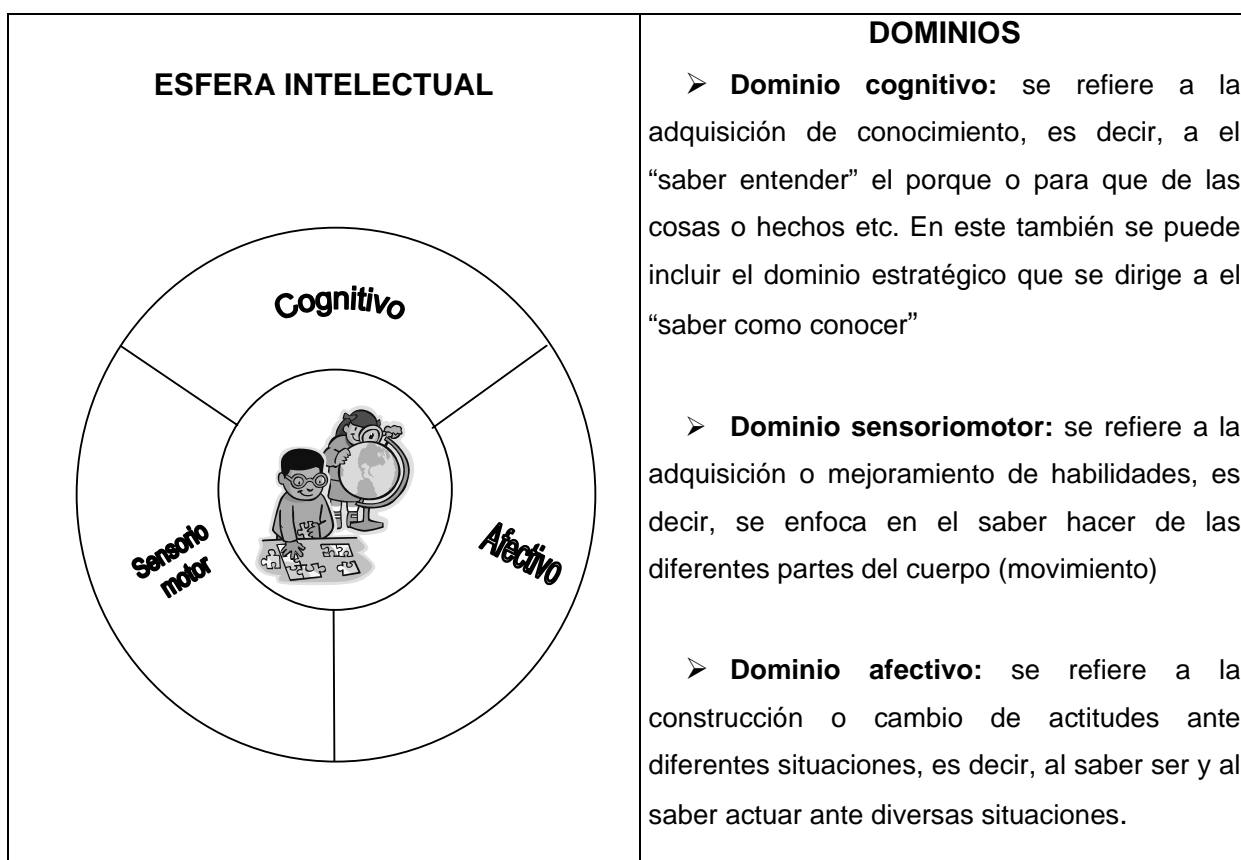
| ESFERA INTELECTUAL | DOMINIOS |
|---|---|
| Cognitivo<br>Sensorio motor<br>Afectivo | ➢ **Dominio cognitivo:** se refiere a la adquisición de conocimiento, es decir, a el "saber entender" el porque o para que de las cosas o hechos etc. En este también se puede incluir el dominio estratégico que se dirige a el "saber como conocer"<br><br>➢ **Dominio sensoriomotor:** se refiere a la adquisición o mejoramiento de habilidades, es decir, se enfoca en el saber hacer de las diferentes partes del cuerpo (movimiento)<br><br>➢ **Dominio afectivo:** se refiere a la construcción o cambio de actitudes ante diferentes situaciones, es decir, al saber ser y al saber actuar ante diversas situaciones. |